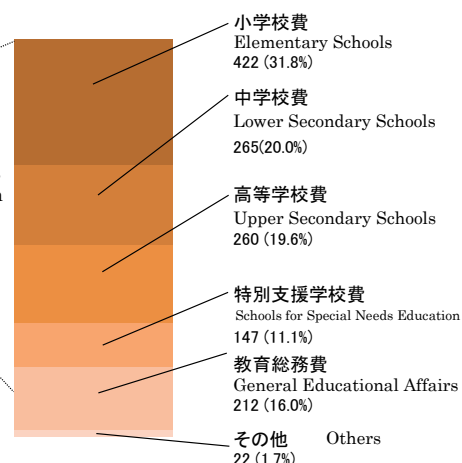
小学校費
Elementary Schools
422 (31.8%)

中学校費
Lower Secondary Schools
265(20.0%)

高等学校費
Upper Secondary Schools
260 (19.6%)

特別支援学校費
Schools for Special Needs Education
147 (11.1%)

教育総務費
General Educational Affairs
212 (16.0%)

その他 Others
22 (1.7%)